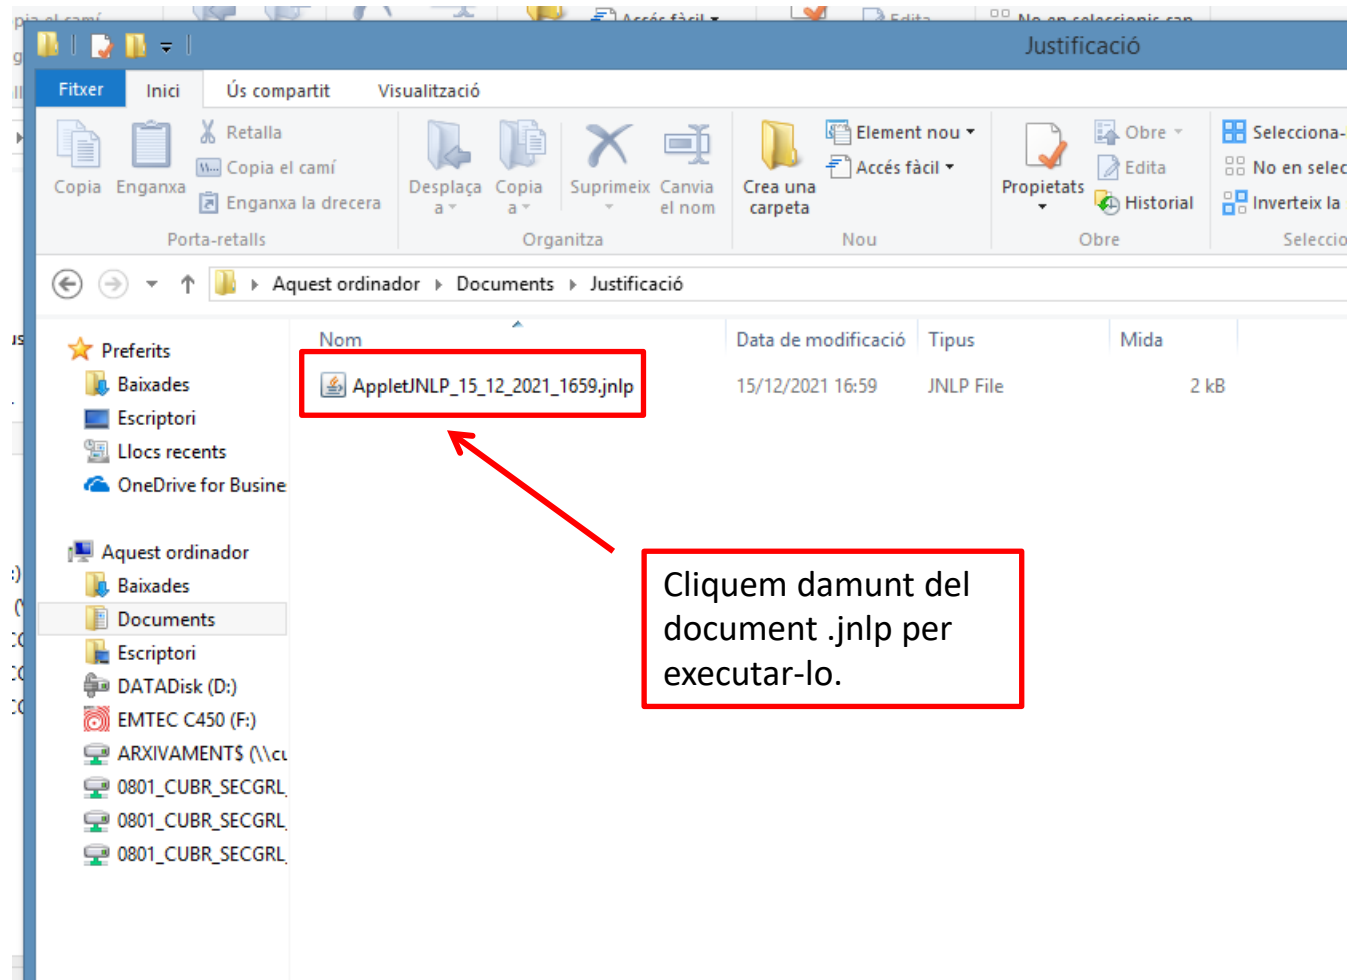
Justificació

Fitxer | Inici | Ús compartit | Visualització

Copia
Enganxa
Retalla
Copia el camí
Enganxa la drecera
Porta-retalls

Desplaça a
Copia a
Suprimeix
Canvia el nom
Organitza

Crea una carpeta
Element nou
Accés fàcil
Nou

Propietats
Obre
Edita
Historial
Obre

Selecciona-
No en selec
Inverteix la
Seleccio

Aquest ordinador › Documents › Justificació

Preferits
Baixades
Escriptori
Llocs recents
OneDrive for Busine

Aquest ordinador
Baixades
Documents
Escriptori
DATADisk (D:)
EMTEC C450 (F:)
ARXIVAMENTS (\\cu
0801_CUBR_SECGRL
0801_CUBR_SECGRL
0801_CUBR_SECGRL

| Nom | Data de modificació | Tipus | Mida |
|---|---|---|---|
| AppletJNLP_15_12_2021_1659.jnlp | 15/12/2021 16:59 | JNLP File | 2 kB |

Cliquem damunt del document .jnlp per executar-lo.